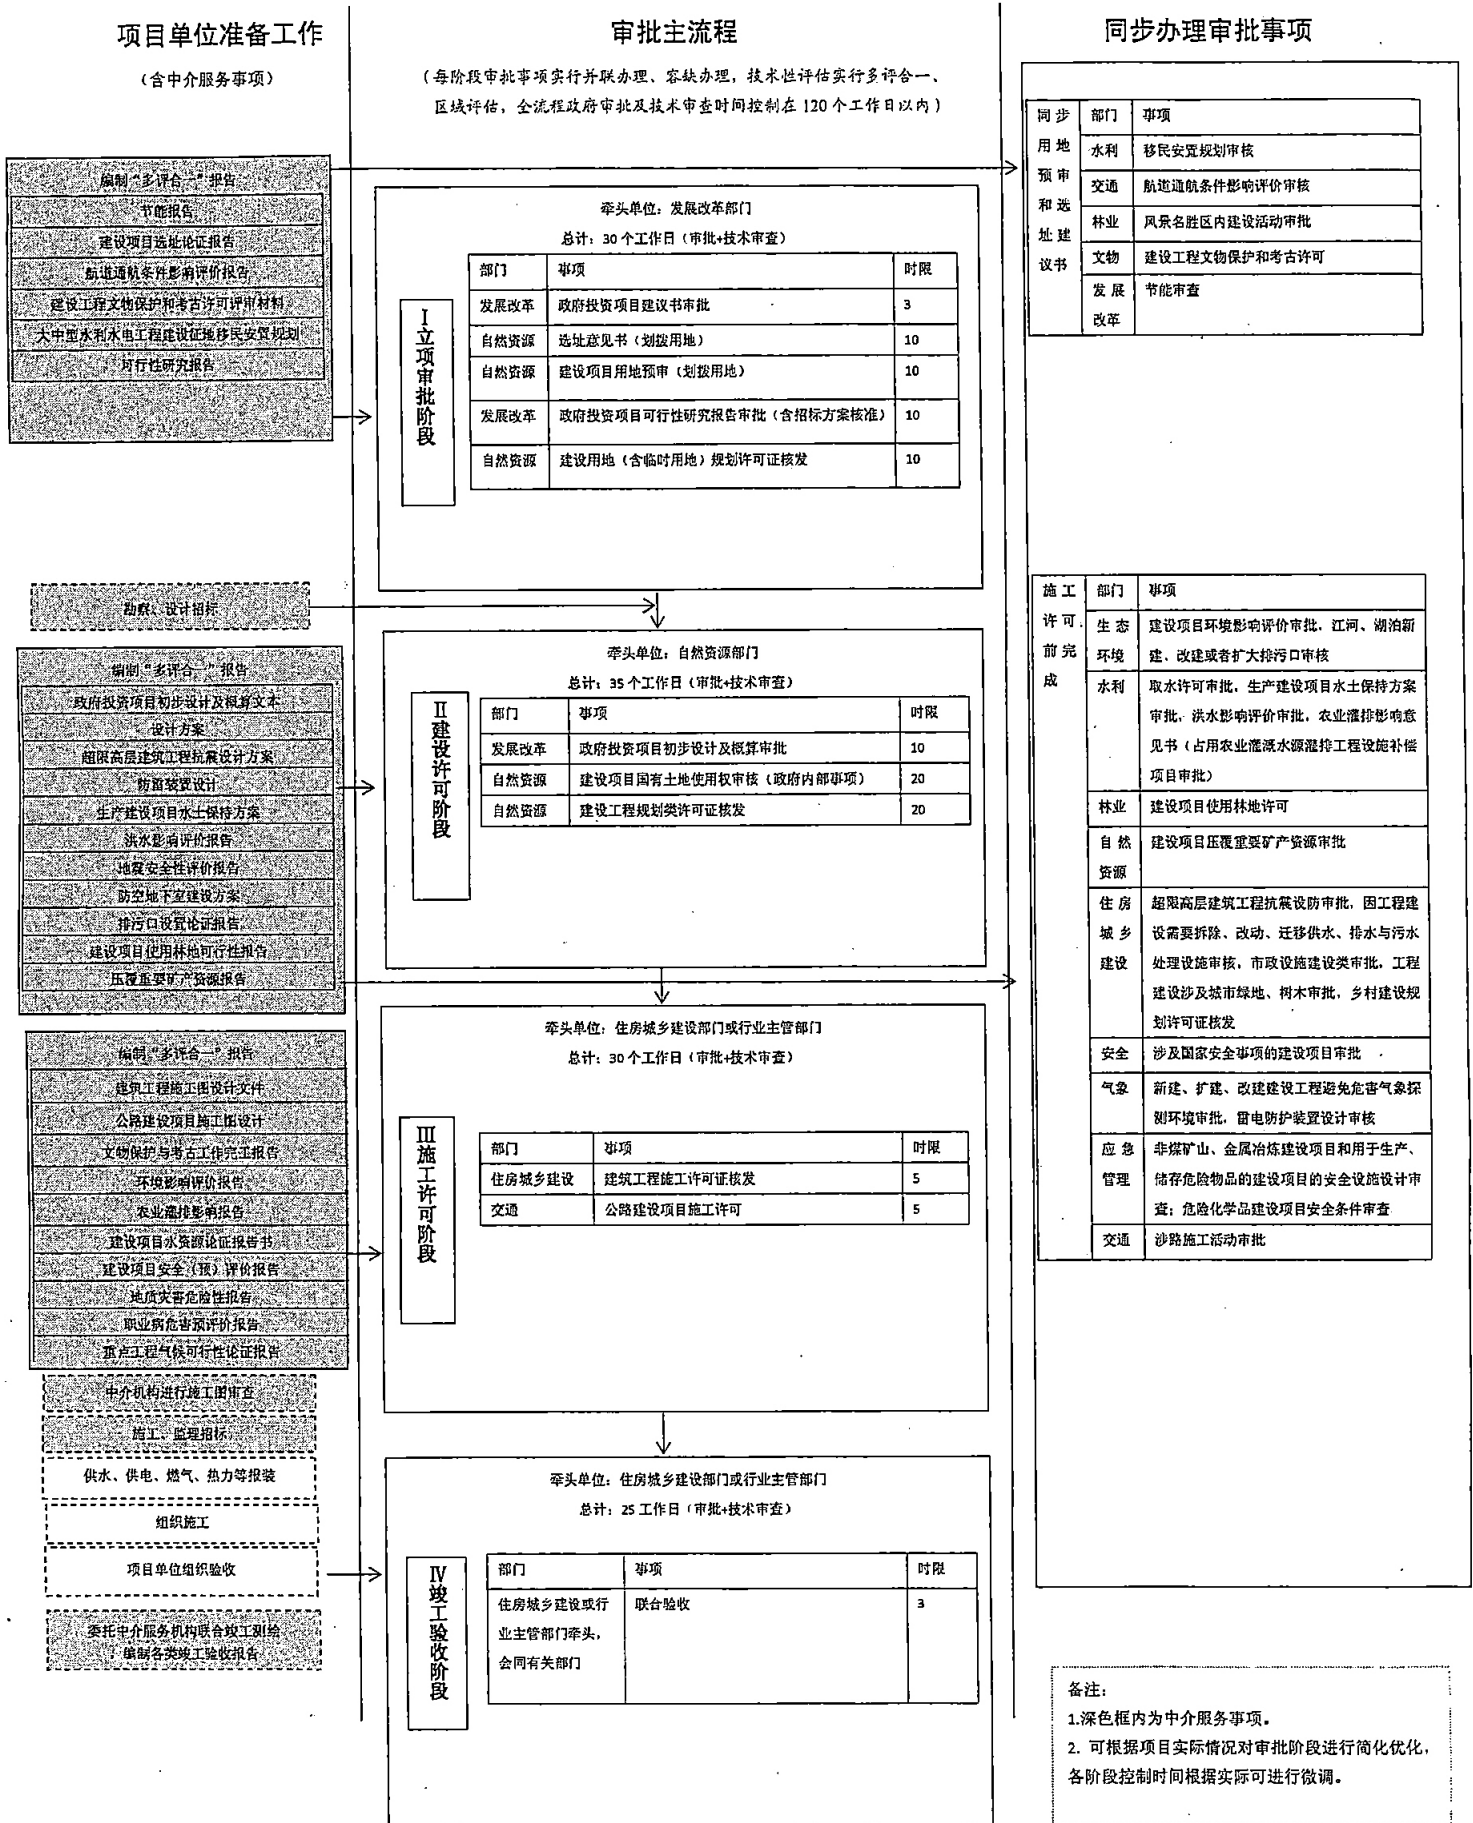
项目单位准备工作

（含中介服务事项）

审批主流程

（每阶段审批事项实行并联办理、容缺办理，技术性评估实行多评合一、区域评估，全流程政府审批及技术审查时间控制在120个工作日以内）

同步办理审批事项

编制"多评合一"报告
节能报告
建设项目选址论证报告
航道通航条件影响评价报告
建设工程文物保护和考古许可评审材料
大中型水利水电工程建设征地移民安置规划
可行性研究报告

I立项审批阶段

牵头单位：发展改革部门
总计：30个工作日（审批+技术审查）

| 部门 | 事项 | 时限 |
|---|---|---|
| 发展改革 | 政府投资项目建议书审批 | 3 |
| 自然资源 | 选址意见书（划拨用地） | 10 |
| 自然资源 | 建设项目用地预审（划拨用地） | 10 |
| 发展改革 | 政府投资项目可行性研究报告审批（含招标方案核准） | 10 |
| 自然资源 | 建设用地（含临时用地）规划许可证核发 | 10 |

同步用地预审和选址建议书

| 部门 | 事项 |
|---|---|
| 水利 | 移民安置规划审核 |
| 交通 | 航道通航条件影响评价审核 |
| 林业 | 风景名胜区内建设活动审批 |
| 文物 | 建设工程文物保护和考古许可 |
| 发展改革 | 节能审查 |

勘察、设计招标

编制"多评合一"报告
政府投资项目初步设计及概算文本
设计方案
超限高层建筑工程抗震设计方案
防雷装置设计
生产建设项目水土保持方案
洪水影响评价报告
地震安全性评价报告
防空地下室建设方案
排污口设置论证报告
建设项目使用林地可行性报告
压覆重要矿产资源报告

II建设许可阶段

牵头单位：自然资源部门
总计：35个工作日（审批+技术审查）

| 部门 | 事项 | 时限 |
|---|---|---|
| 发展改革 | 政府投资项目初步设计及概算审批 | 10 |
| 自然资源 | 建设项目国有土地使用权审核（政府内部事项） | 20 |
| 自然资源 | 建设工程规划类许可证核发 | 20 |

施工许可前完成

| 部门 | 事项 |
|---|---|
| 生态环境 | 建设项目环境影响评价审批，江河、湖泊新建、改建或者扩大排污口审核 |
| 水利 | 取水许可审批，生产建设项目水土保持方案审批，洪水影响评价审批，农业灌排影响意见书（占用农业灌溉水源灌排工程设施补偿项目审批） |
| 林业 | 建设项目使用林地许可 |
| 自然资源 | 建设项目压覆重要矿产资源审批 |
| 住房城乡建设 | 超限高层建筑工程抗震设防审批，因工程建设需要拆除、改动、迁移供水、排水与污水处理设施审核，市政设施建设类审批，工程建设涉及城市绿地、树木审批，乡村建设规划许可证核发 |
| 安全 | 涉及国家安全事项的建设项目审批 |
| 气象 | 新建、扩建、改建建设工程避免危害气象探测环境审批，雷电防护装置设计审核 |
| 应急管理 | 非煤矿山、金属冶炼建设项目和用于生产、储存危险物品的建设项目的安全设施设计审查；危险化学品建设项目安全条件审查 |
| 交通 | 涉路施工活动审批 |

编制"多评合一"报告
建筑工程施工图设计文件
公路建设项目施工图设计
文物保护与考古工作完工报告
环境影响评价报告
农业灌排影响报告
建设项目水资源论证报告书
建设项目安全（预）评价报告
地质灾害危险性报告
职业病危害预评价报告
重点工程气候可行性论证报告

III施工许可阶段

牵头单位：住房城乡建设部门或行业主管部门
总计：30个工作日（审批+技术审查）

| 部门 | 事项 | 时限 |
|---|---|---|
| 住房城乡建设 | 建筑工程施工许可证核发 | 5 |
| 交通 | 公路建设项目施工许可 | 5 |

中介机构进行施工图审查
施工、监理招标
供水、供电、燃气、热力等报装
组织施工
项目单位组织验收
委托中介服务机构联合竣工测绘编制各类竣工验收报告

IV竣工验收阶段

牵头单位：住房城乡建设部门或行业主管部门
总计：25工作日（审批+技术审查）

| 部门 | 事项 | 时限 |
|---|---|---|
| 住房城乡建设或行业主管部门牵头，会同有关部门 | 联合验收 | 3 |

备注：
1.深色框内为中介服务事项。
2. 可根据项目实际情况对审批阶段进行简化优化，各阶段控制时间根据实际可进行微调。